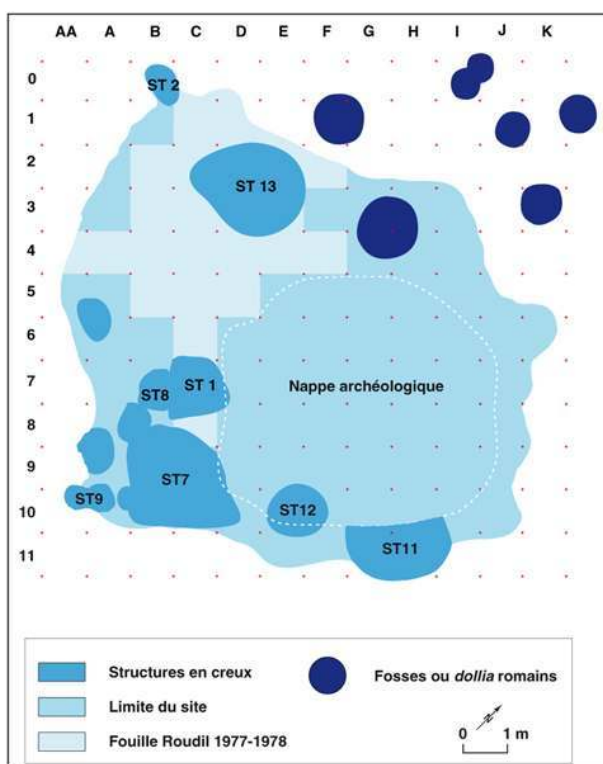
AA A B C D E F G H I J K

0
1
2
3
4
5
6
7
8
9
10
11

ST 2
ST 13
ST 1
ST8
ST7
ST9
ST12
ST11
Nappe archéologique

Structures en creux
Limite du site
Fouille Roudil 1977-1978
Fosses ou *dollia* romains
0 1 m